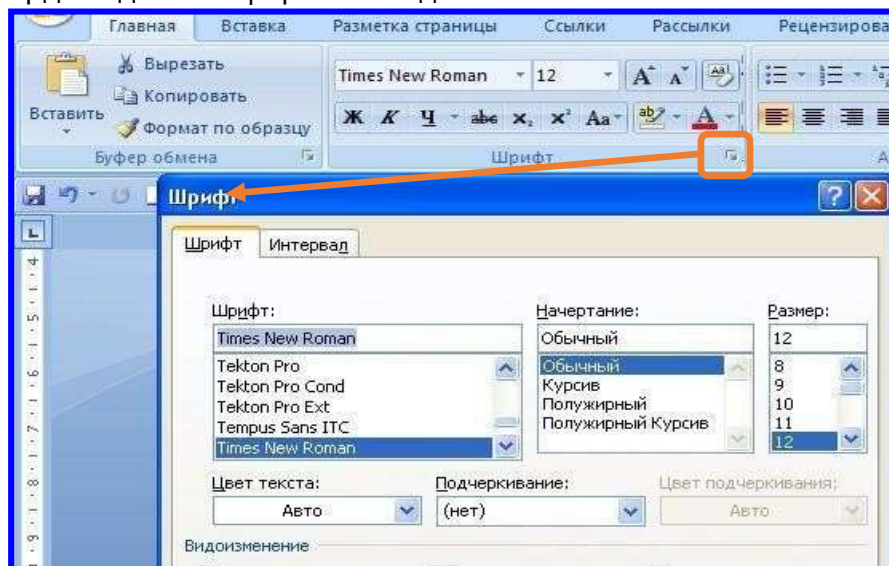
Главная Вставка Разметка страницы Ссылки Рассылки Рецензирова

Вырезать
Копировать
Вставить
Формат по образцу
Буфер обмена

Times New Roman 12
Ж К Ч abe $x_2$ $x^2$ Aa
Шрифт

Шрифт

Шрифт Интервал

Шрифт:
Times New Roman
Tekton Pro
Tekton Pro Cond
Tekton Pro Ext
Tempus Sans ITC
Times New Roman

Начертание:
Обычный
Обычный
Курсив
Полужирный
Полужирный Курсив

Размер:
12
8
9
10
11
12

Цвет текста:
Авто
Подчеркивание:
(нет)
Цвет подчеркивания:
Авто

Видоизменение